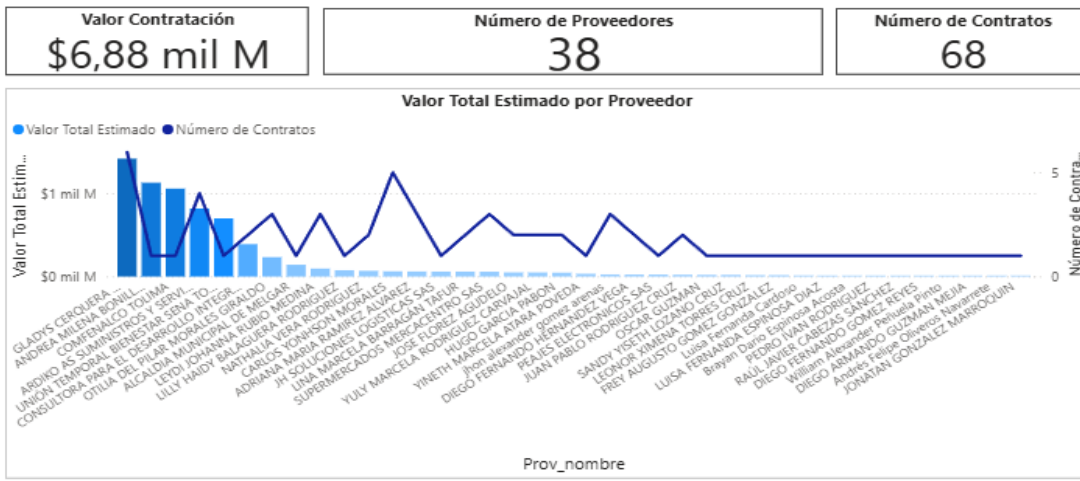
Valor Contratación
$6,88 mil M

Número de Proveedores
38

Número de Contratos
68

Valor Total Estimado por Proveedor

Valor Total Estimado
Número de Contratos

Valor Total Estim...
$1 mil M
$0 mil M

Número de Contra...
5
0

GLADYS CERQUERA ...
ANDREA MILENA BONILL...
COMFENALCO TOLIMA
ARDIKO AS SUMINISTROS Y SERVI...
UNION TEMPORAL BIENESTAR SENA TO...
CONSULTORA PARA EL DESARROLLO INTEGR...
OTILIA DEL PILAR MORALES GIRALDO
ALCALDIA MUNICIPAL DE MELGAR
LEYDI JOHANNA RUBIO MEDINA
LILLY HAIDY BALAGUERA RODRIGUEZ
NATHALIA VERA RODRIGUEZ
CARLOS YONHSON MORALES
ADRIANA MARIA RAMIREZ ALVAREZ
JH SOLUCIONES LOGISTICAS SAS
LINA MARCELA BARRAGAN TAFUR
SUPERMERCADOS MERCACENTRO SAS
JOSE FLOREZ AGUDELO
YULY MARCELA RODRIGUEZ CARVAJAL
HUGO GARCIA PABON
YINETH MARCELA ATARA POVEDA
Jhon alexander gomez arenas
DIEGO FERNANDO HERNANDEZ VEGA
PEAJES ELECTRONICOS SAS
JUAN PABLO RODRIGUEZ CRUZ
OSCAR GUZMAN
SANDY YISETH LOZANO CRUZ
LEONOR XIMENA TORRES CRUZ
FREY AUGUSTO GOMEZ GONZALEZ
Luisa Fernanda Cardoso
LUISA FERNANDA ESPINOSA DIAZ
Brayan Dario Espinosa Acosta
PEDRO IVAN RODRIGUEZ
RAUL JAVIER CABEZAS SANCHEZ
DIEGO FERNANDO GOMEZ REYES
William Alexander Peñuela Pinto
DIEGO ARMANDO GUZMAN MEJIA
Andrés Felipe Oliveros Navarrete
JONATAN GONZALEZ MARROQUIN

Prov_nombre